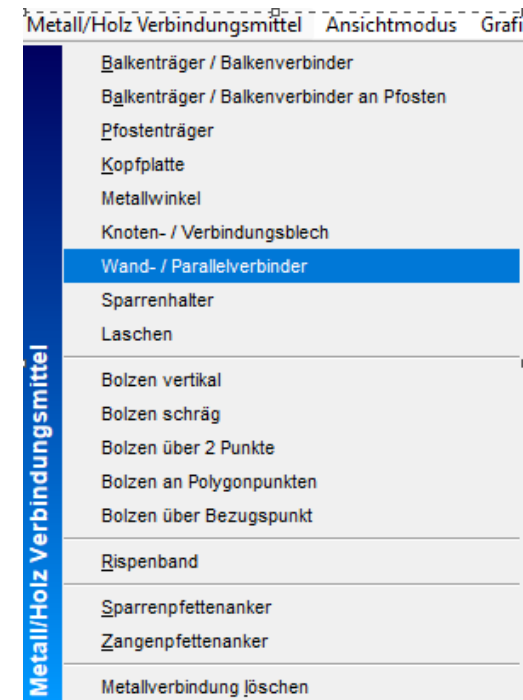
Metall/Holz Verbindungsmittel Ansichtmodus Grafi

Metall/Holz Verbindungsmittel

Balkenträger / Balkenverbinder
Balkenträger / Balkenverbinder an Pfosten
Pfostenträger
Kopfplatte
Metallwinkel
Knoten- / Verbindungsblech
Wand- / Parallelverbinder
Sparrenhalter
Laschen

Bolzen vertikal
Bolzen schräg
Bolzen über 2 Punkte
Bolzen an Polygonpunkten
Bolzen über Bezugspunkt

Rispenband

Sparrenpfettenanker
Zangenpfettenanker

Metallverbindung löschen